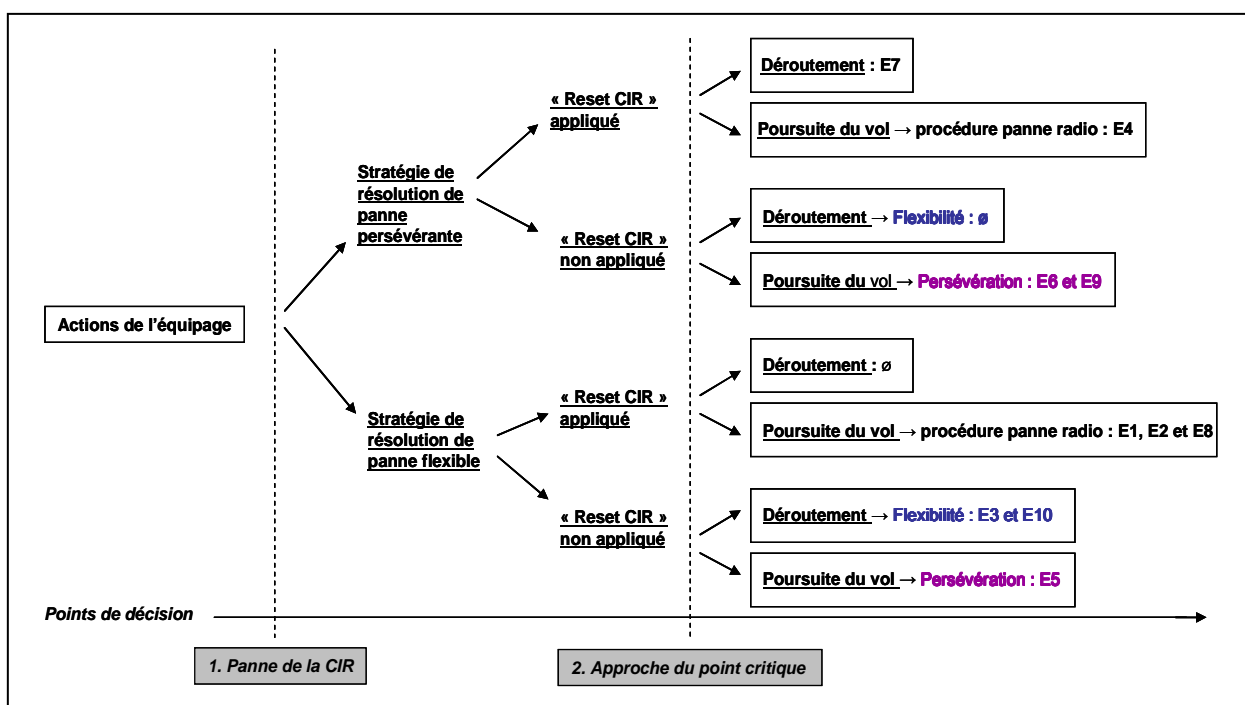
Actions de l'équipage

Stratégie de résolution de panne persévérante

« Reset CIR » appliqué

Déroutement : E7

Poursuite du vol → procédure panne radio : E4

« Reset CIR » non appliqué

Déroutement → Flexibilité : ø

Poursuite du vol → Persévération : E6 et E9

Stratégie de résolution de panne flexible

« Reset CIR » appliqué

Déroutement : ø

Poursuite du vol → procédure panne radio : E1, E2 et E8

« Reset CIR » non appliqué

Déroutement → Flexibilité : E3 et E10

Poursuite du vol → Persévération : E5

Points de décision

1. Panne de la CIR

2. Approche du point critique